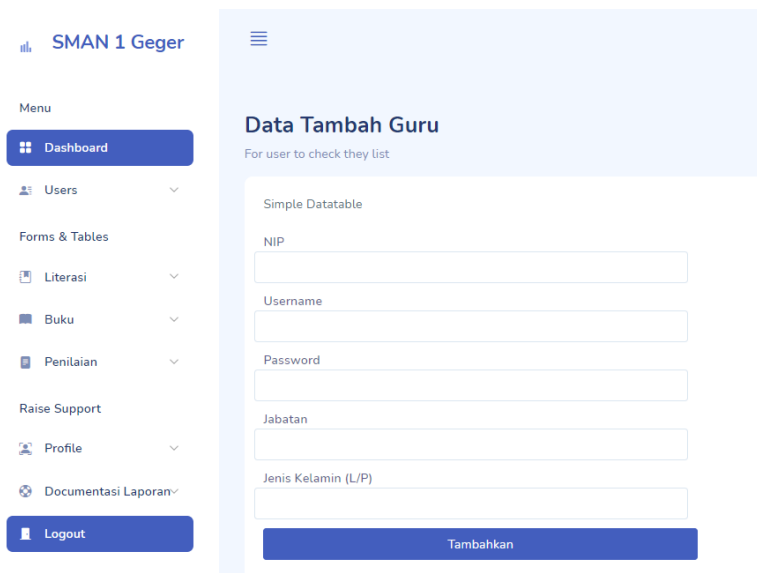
SMAN 1 Geger

Menu

Dashboard

Users

Forms & Tables

Literasi

Buku

Penilaian

Raise Support

Profile

Documentasi Laporan

Logout

Data Tambah Guru

For user to check they list

Simple Datatable

NIP

Username

Password

Jabatan

Jenis Kelamin (L/P)

Tambahkan